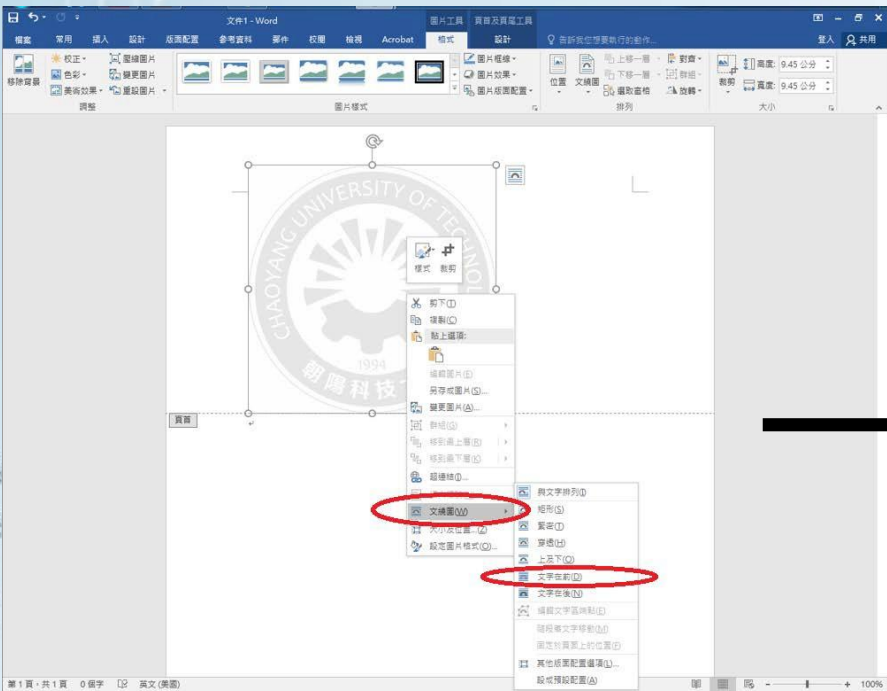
文件1 - Word
圖片工具 頁首及頁尾工具
檔案 常用 插入 設計 版面配置 參考資料 郵件 校閱 檢視 Acrobat 格式 設計
告訴我您想要執行的動作...
登入 共用
移除背景 校正 色彩 美術效果 壓縮圖片 變更圖片 重設圖片
調整
圖片框線 圖片效果 圖片版面配置
圖片樣式
位置 文繞圖 上移一層 下移一層 選取窗格 對齊 群組 旋轉
排列
裁剪 高度: 9.45 公分 寬度: 9.45 公分
大小
CHAOYANG UNIVERSITY OF TECHNOLOGY
1994
朝陽科技
樣式 裁剪
剪下(T)
複製(C)
貼上選項:
編輯圖片(E)
另存成圖片(S)...
變更圖片(A)...
群組(G)
移到最上層(R)
移到最下層(K)
超連結(I)...
文繞圖(W)
大小及位置(Z)...
設定圖片格式(O)...
與文字排列(I)
矩形(S)
緊密(T)
穿透(H)
上及下(O)
文字在前(D)
文字在後(N)
編輯文字區端點(E)
隨著文字移動(M)
固定於頁面上的位置(F)
其他版面配置選項(L)...
設成預設配置(A)
頁首
第1頁，共1頁 0個字 英文(美國)
100%